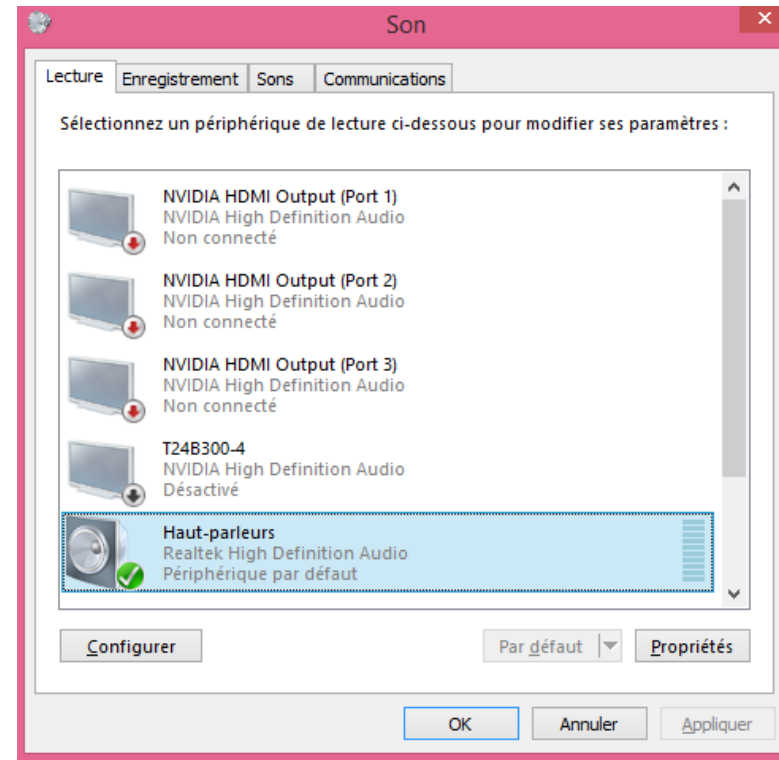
Son

Lecture | Enregistrement | Sons | Communications

Sélectionnez un périphérique de lecture ci-dessous pour modifier ses paramètres :

NVIDIA HDMI Output (Port 1)
NVIDIA High Definition Audio
Non connecté

NVIDIA HDMI Output (Port 2)
NVIDIA High Definition Audio
Non connecté

NVIDIA HDMI Output (Port 3)
NVIDIA High Definition Audio
Non connecté

T24B300-4
NVIDIA High Definition Audio
Désactivé

Haut-parleurs
Realtek High Definition Audio
Périphérique par défaut

Configurer

Par défaut

Propriétés

OK

Annuler

Appliquer